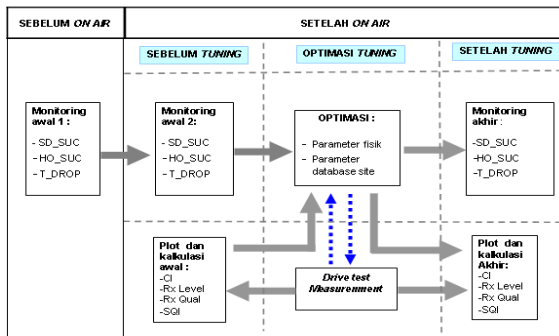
SEBELUM *ON AIR*

SETELAH *ON AIR*

SEBELUM *TUNING*

OPTIMASI *TUNING*

SETELAH *TUNING*

Monitoring awal 1 :
- SD_SUC
- HO_SUC
- T_DROP

Monitoring awal 2:
- SD_SUC
- HO_SUC
- T_DROP

OPTIMASI :
- Parameter fisik
- Parameter database site

Monitoring akhir :
-SD_SUC
-HO_SUC
-T_DROP

Plot dan kalkulasi awal :
-CI
-Rx Level
-Rx Qual
-SQI

Drive test Measurement

Plot dan kalkulasi Akhir:
-CI
-Rx Level
-Rx Qual
-SQI